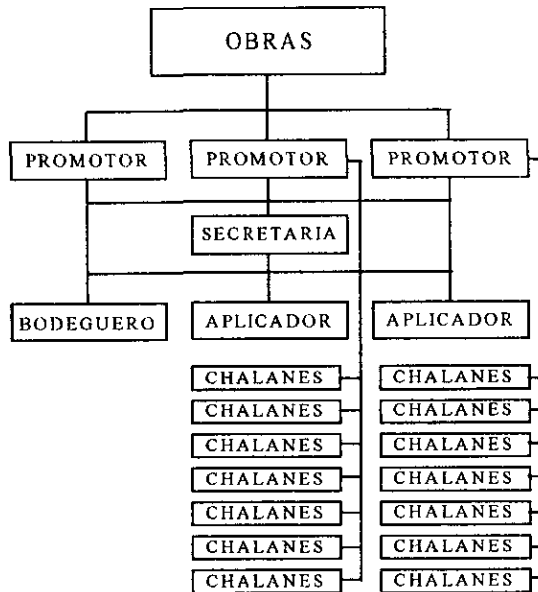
OBRAS

PROMOTOR
PROMOTOR
PROMOTOR

SECRETARIA

BODEGUERO
APLICADOR
APLICADOR

CHALANES
CHALANES
CHALANES
CHALANES
CHALANES
CHALANES
CHALANES

CHALANES
CHALANES
CHALANES
CHALANES
CHALANES
CHALANES
CHALANES